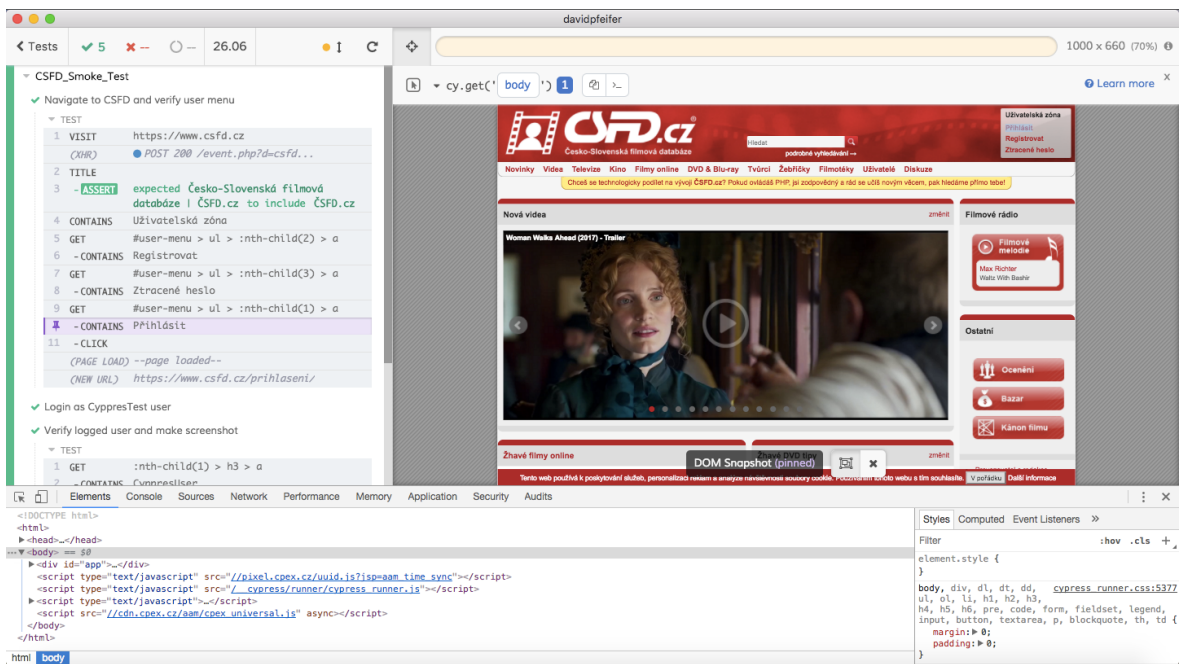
davidpfeifer

Tests 5 -- -- 26.06

1000 x 660 (70%)

cy.get(' body ') 1

Learn more

CSFD_Smoke_Test

Navigate to CSFD and verify user menu

TEST

1 VISIT https://www.csfd.cz

(XHR) POST 200 /event.php?d=csfd...

2 TITLE

3 -ASSERT expected Česko-Slovenská filmová databáze | ČSFD.cz to include ČSFD.cz

4 CONTAINS Uživatelská zóna

5 GET #user-menu > ul > :nth-child(2) > a

6 -CONTAINS Registrovat

7 GET #user-menu > ul > :nth-child(3) > a

8 -CONTAINS Ztracené heslo

9 GET #user-menu > ul > :nth-child(1) > a

10 -CONTAINS Přihlásit

11 -CLICK

(PAGE LOAD) --page loaded--

(NEW URL) https://www.csfd.cz/prihlaseni/

Login as CyppresTest user

Verify logged user and make screenshot

TEST

1 GET :nth-child(1) > h3 > a

CSFD.cz Česko-Slovenská filmová databáze

Hledat

podrobné vyhledávání →

Uživatelská zóna
Přihlásit
Registrovat
Ztracené heslo

Novinky Videa Televize Kino Filmy online DVD & Blu-ray Tvůrci Žebříčky Filmotéky Uživatelé Diskuze

Chceš se technologicky podílet na vývoji ČSFD.cz? Pokud ovládáš PHP, jsi zodpovědný a rád se učíš novým věcem, pak hledáme přímo tebe!

Nová videa změnit

Woman Walks Ahead (2017) - Trailer

Filmové rádio

Filmové melodie

Max Richter
Waltz With Bashir

Ostatní

Ocenění

Bazar

Kánon filmu

Žhavé filmy online

Žhavé DVD tipy

změnit

DOM Snapshot (pinned)

Tento web používá k poskytování služeb, personalizaci reklam a analýze návštěvnosti soubory cookie. Používáním tohoto webu s tím souhlasíte. V pořádku Další informace

Elements Console Sources Network Performance Memory Application Security Audits

<!DOCTYPE html>
<html>
▶<head>…</head>
▼<body> == $0
▶<div id="app">…</div>
<script type="text/javascript" src="//pixel.cpex.cz/uuid.js?isp=aam_time_sync"></script>
<script type="text/javascript" src="/__cypress/runner/cypress_runner.js"></script>
▶<script type="text/javascript">…</script>
<script src="//cdn.cpex.cz/aam/cpex_universal.js" async></script>
</body>
</html>

html body

Styles Computed Event Listeners »

Filter :hov .cls +

element.style {
}

body, div, dl, dt, dd, ul, ol, li, h1, h2, h3, h4, h5, h6, pre, code, form, fieldset, legend, input, button, textarea, p, blockquote, th, td { cypress_runner.css:5377
margin: ▶ 0;
padding: ▶ 0;
}